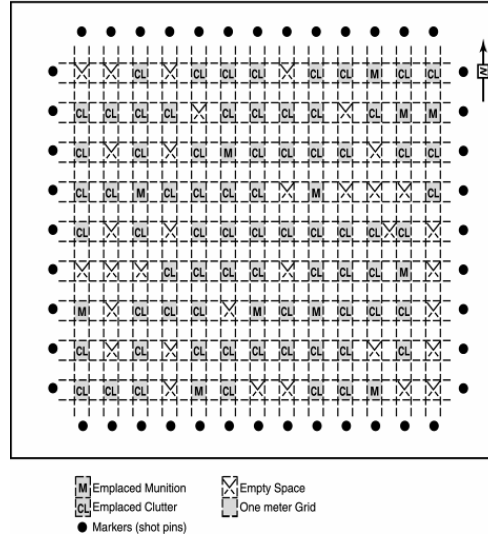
N

CL CL CL CL CL CL M CL CL
CL CL CL CL CL CL CL M M
CL CL CL M CL CL CL CL
CL CL M CL CL CL M
CL CL CL CL CL CL CL CL CL
CL CL CL CL CL CL M
M CL CL M CL M CL CL
CL CL CL CL CL CL
CL CL CL M CL CL M CL

M Emplaced Munition
CL Emplaced Clutter
Markers (shot pins)
Empty Space
One meter Grid